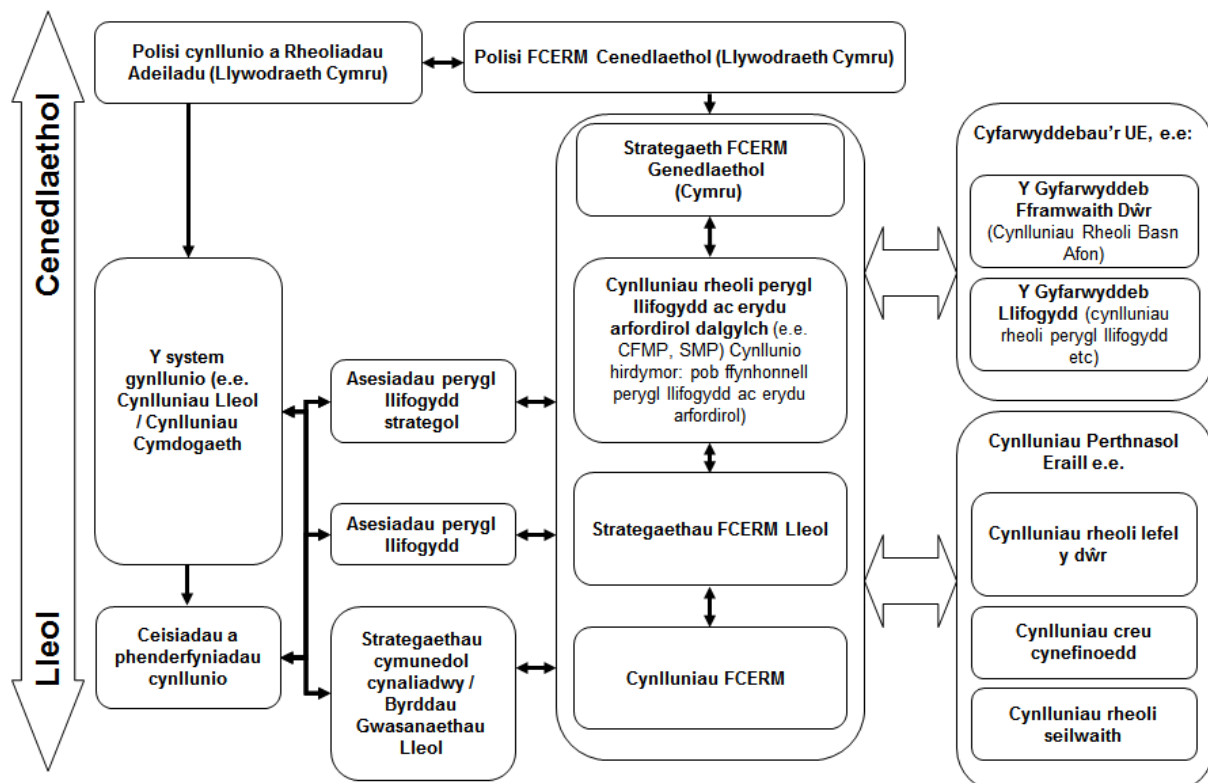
Cenedlaethol

Lleol

Polisi cynllunio a Rheoliadau Adeiladu (Llywodraeth Cymru)

Polisi FCERM Cenedlaethol (Llywodraeth Cymru)

Strategaeth FCERM Genedlaethol (Cymru)

Cynlluniau rheoli perygl llifogydd ac erydu arfordirol dalgylch (e.e. CFMP, SMP) Cynllunio hirdymor: pob ffynhonnell perygl llifogydd ac erydu arfordirol)

Strategaethau FCERM Lleol

Cynlluniau FCERM

Y system gynllunio (e.e. Cynlluniau Lleol / Cynlluniau Cymdogaeth

Ceisiadau a phenderfyniadau cynllunio

Asesiadau perygl llifogydd strategol

Asesiadau perygl llifogydd

Strategaethau cymunedol cynaliadwy / Byrddau Gwasanaethau Lleol

Cyfarwyddebau'r UE, e.e:

Y Gyfarwyddeb Fframwaith Dŵr (Cynlluniau Rheoli Basn Afon)

Y Gyfarwyddeb Llifogydd (cynlluniau rheoli perygl llifogydd etc)

Cynlluniau Perthnasol Eraill e.e.

Cynlluniau rheoli lefel y dŵr

Cynlluniau creu cynefinoedd

Cynlluniau rheoli seilwaith